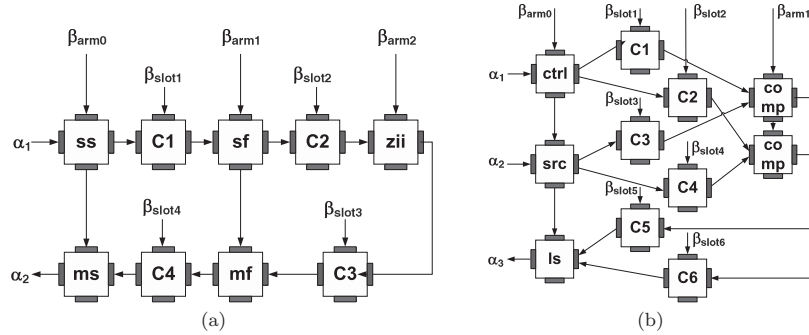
$\beta_{arm0}$

$\beta_{arm1}$

$\beta_{arm2}$

$\beta_{slot1}$

$\beta_{slot2}$

$\alpha_1$

ss

C1

sf

C2

zii

$\beta_{slot4}$

$\beta_{slot3}$

$\alpha_2$

ms

C4

mf

C3

(a)

$\beta_{arm0}$

$\beta_{slot1}$

$\beta_{slot2}$

$\beta_{arm1}$

$\alpha_1$

ctrl

C1

C2

co mp

$\beta_{slot3}$

C3

$\beta_{slot4}$

co mp

$\alpha_2$

src

C4

$\beta_{slot5}$

C5

$\beta_{slot6}$

$\alpha_3$

ls

C6

(b)